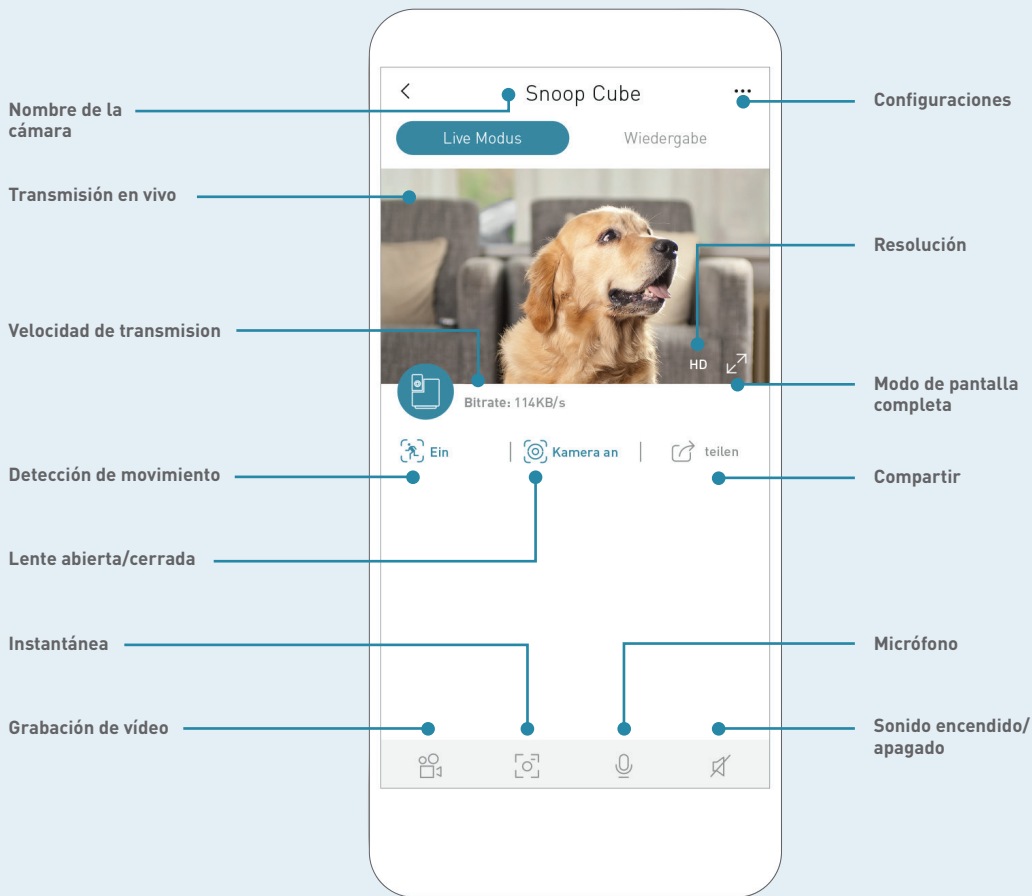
Snoop Cube

Live Modus

Wiedergabe

HD

Bitrate: 114KB/s

Ein

Kamera an

teilen

Nombre de la cámara

Transmisión en vivo

Velocidad de transmision

Detección de movimiento

Lente abierta/cerrada

Instantánea

Grabación de vídeo

Configuraciones

Resolución

Modo de pantalla completa

Compartir

Micrófono

Sonido encendido/ apagado